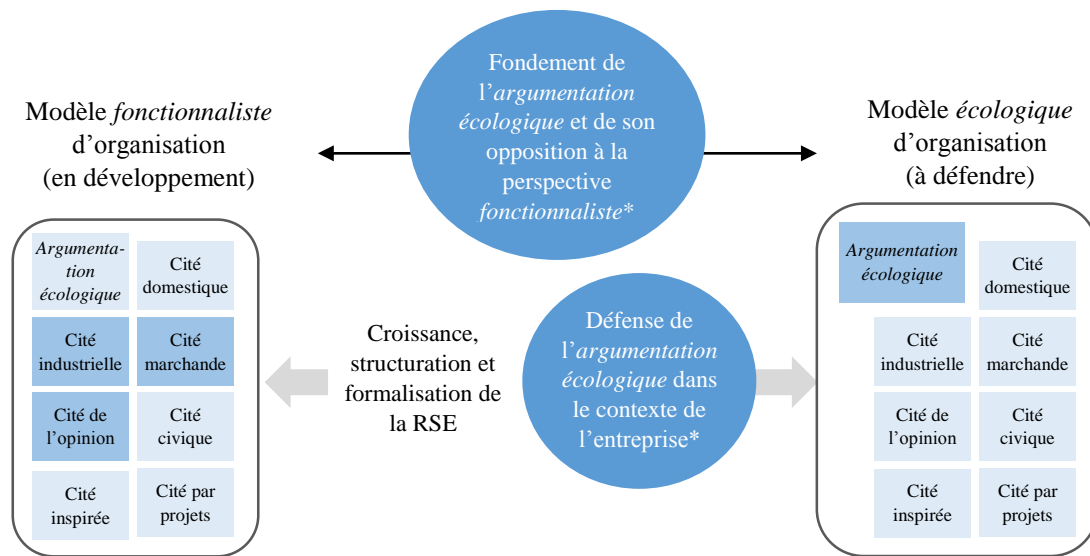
Modèle *fonctionnaliste* d'organisation (en développement)

Fondement de l'*argumentation écologique* et de son opposition à la perspective *fonctionnaliste**

Modèle *écologique* d'organisation (à défendre)

*Argumentation écologique*

Cité domestique

Cité industrielle

Cité marchande

Cité de l'opinion

Cité civique

Cité inspirée

Cité par projets

Croissance, structuration et formalisation de la RSE

Défense de l'*argumentation écologique* dans le contexte de l'entreprise*

*Argumentation écologique*

Cité domestique

Cité industrielle

Cité marchande

Cité de l'opinion

Cité civique

Cité inspirée

Cité par projets